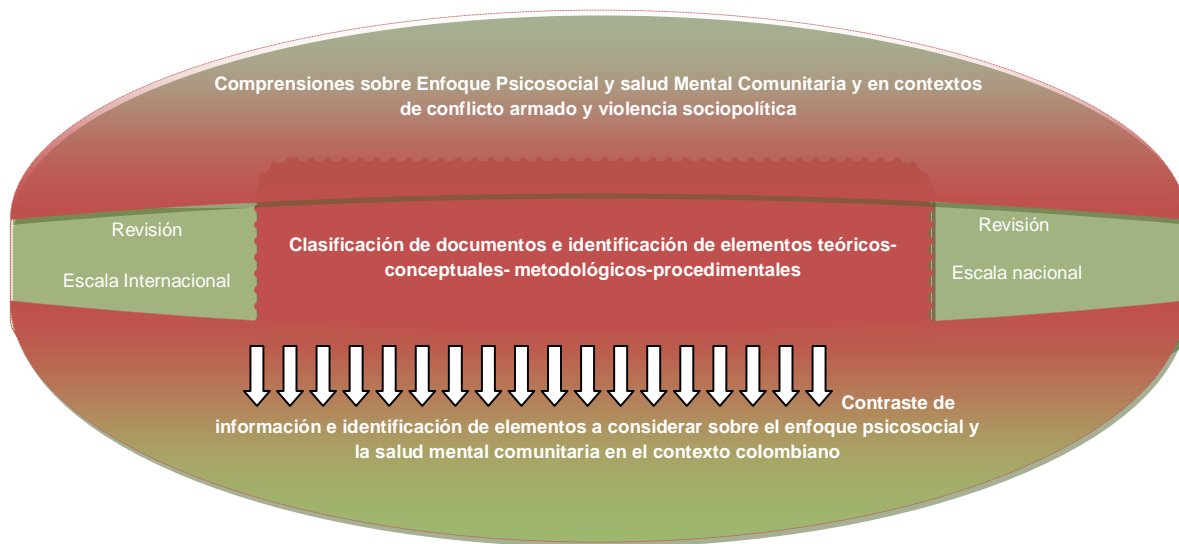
Comprensiones sobre Enfoque Psicosocial y salud Mental Comunitaria y en contextos de conflicto armado y violencia sociopolítica

Revisión

Escala Internacional

Clasificación de documentos e identificación de elementos teóricos-conceptuales- metodológicos-procedimentales

Revisión

Escala nacional

Contraste de información e identificación de elementos a considerar sobre el enfoque psicosocial y la salud mental comunitaria en el contexto colombiano